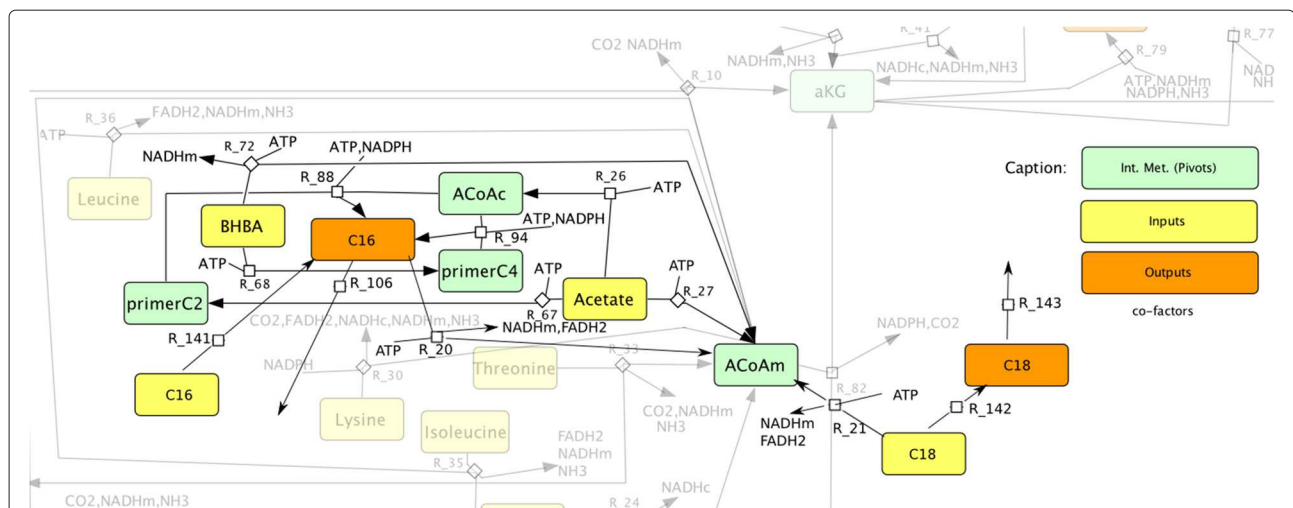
CO2 NADHm
R_41
NADHm,NH3
NADHc,NADHm,NH3
R_79
ATP,NADHm
NADPH,NH3
R_77
NAD
NH
R_10
aKG
R_36
FADH2,NADHm,NH3
ATP
R_72
ATP
NADHm
ATP,NADPH
R_88
R_26
ATP
Leucine
ACoAc
Caption:
Int. Met. (Pivots)
BHBA
C16
ATP,NADPH
R_94
Inputs
ATP
R_68
primerC4
ATP
ATP
Outputs
R_106
Acetate
R_27
primerC2
R_67
R_143
CO2,FADH2,NADHc,NADHm,NH3
NADHm,FADH2
NADPH,CO2
co-factors
R_141
ATP
R_20
R_33
ACoAm
C18
NADPH
R_30
Threonine
C16
R_82
ATP
NADHm
FADH2
R_142
Lysine
CO2,NADHm
NH3
R_21
Isoleucine
FADH2
NADHm
NH3
C18
R_35
CO2,NADHm,NH3
R_24
NADHc